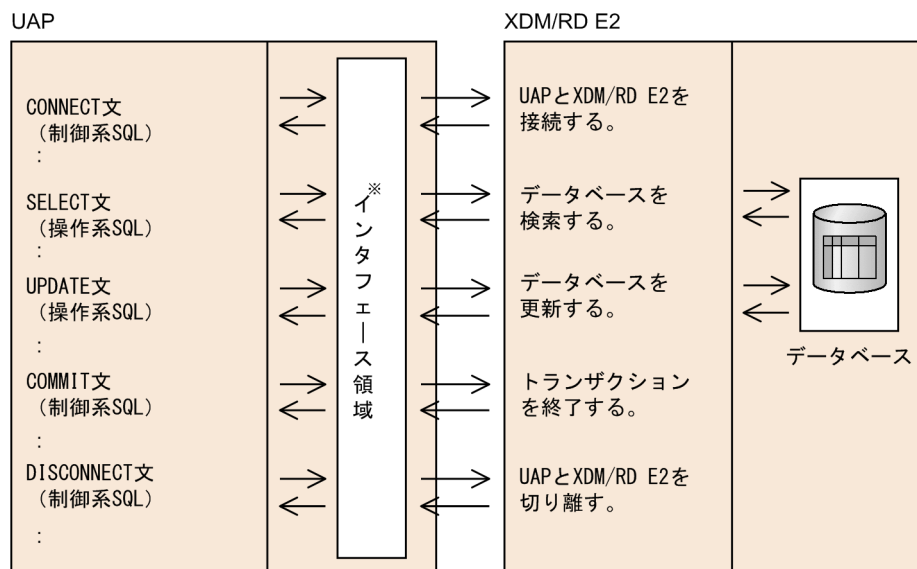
UAP

XDM/RD E2

CONNECT文
（制御系SQL）
：

SELECT文
（操作系SQL）
：

UPDATE文
（操作系SQL）
：

COMMIT文
（制御系SQL）
：

DISCONNECT文
（制御系SQL）
：

※
インタフェース領域

UAPとXDM/RD E2を接続する。

データベースを検索する。

データベースを更新する。

トランザクションを終了する。

UAPとXDM/RD E2を切り離す。

データベース